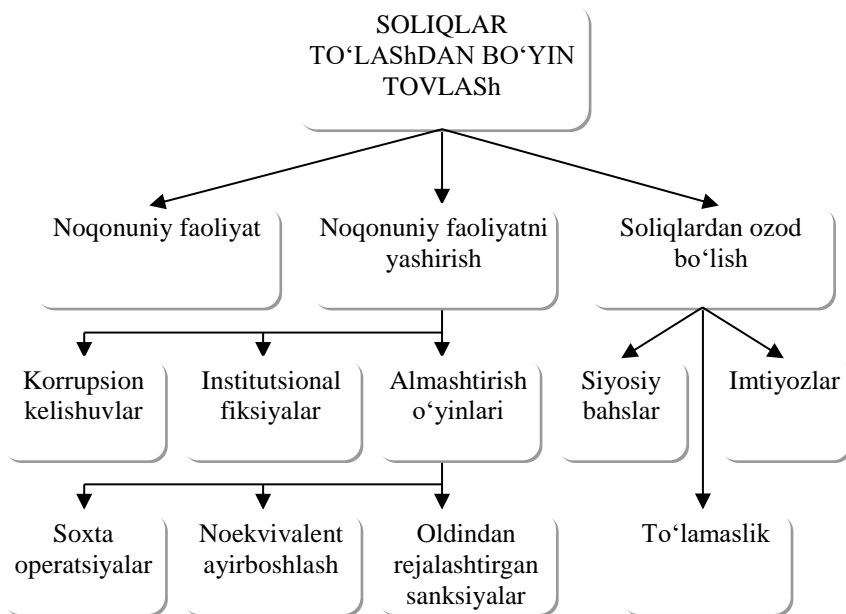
SOLIQLAR TO‘LAShDAN BO‘YIN TOVLASh

Noqonuniy faoliyat

Noqonuniy faoliyatni yashirish

Soliqlardan ozod bo‘lish

Korrupsion kelishuvlar

Institutsional fiksiyalar

Almashtirish o‘yinlari

Siyosiy bahslar

Imtiyozlar

Soxta operatsiyalar

Noekvivalent ayirboshlash

Oldindan rejalashtirgan sanksiyalar

To‘lamaslik